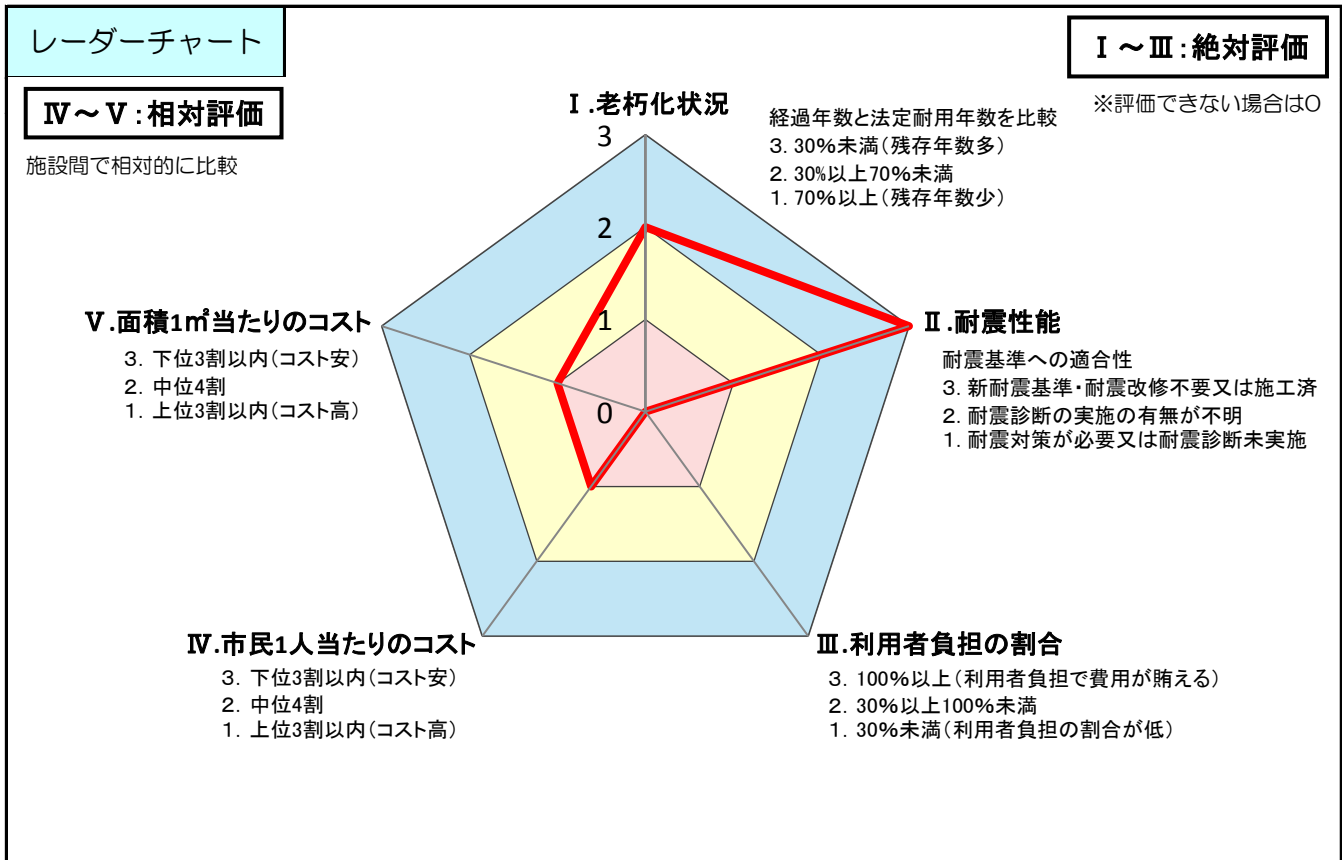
レーダーチャート

Ⅰ～Ⅲ：絶対評価

※評価できない場合は0

Ⅳ～Ⅴ：相対評価

施設間で相対的に比較

Ⅰ.老朽化状況

経過年数と法定耐用年数を比較
3. 30%未満（残存年数多）
2. 30%以上70%未満
1. 70%以上（残存年数少）

3
2
1
0

Ⅱ.耐震性能

耐震基準への適合性
3. 新耐震基準・耐震改修不要又は施工済
2. 耐震診断の実施の有無が不明
1. 耐震対策が必要又は耐震診断未実施

Ⅴ.面積1㎡当たりのコスト

3. 下位3割以内（コスト安）
2. 中位4割
1. 上位3割以内（コスト高）

Ⅳ.市民1人当たりのコスト

3. 下位3割以内（コスト安）
2. 中位4割
1. 上位3割以内（コスト高）

Ⅲ.利用者負担の割合

3. 100%以上（利用者負担で費用が賄える）
2. 30%以上100%未満
1. 30%未満（利用者負担の割合が低）